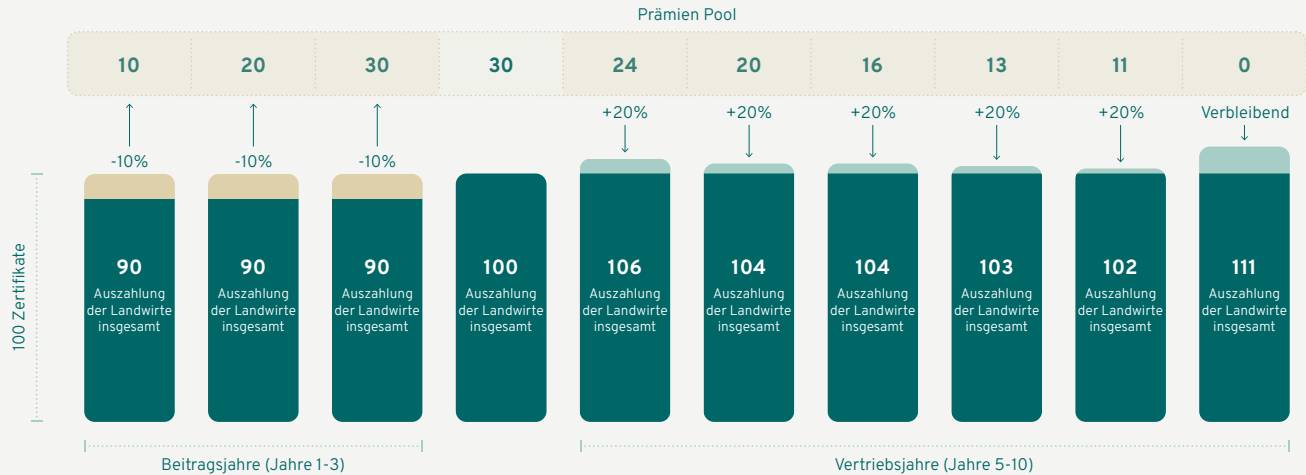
Prämien Pool

| 10 | 20 | 30 | 30 | 24 | 20 | 16 | 13 | 11 | 0 |
|---|---|---|---|---|---|---|---|---|---|

-10% -10% -10% +20% +20% +20% +20% +20% Verbleibend

100 Zertifikate

90 Auszahlung der Landwirte insgesamt

90 Auszahlung der Landwirte insgesamt

90 Auszahlung der Landwirte insgesamt

100 Auszahlung der Landwirte insgesamt

106 Auszahlung der Landwirte insgesamt

104 Auszahlung der Landwirte insgesamt

104 Auszahlung der Landwirte insgesamt

103 Auszahlung der Landwirte insgesamt

102 Auszahlung der Landwirte insgesamt

111 Auszahlung der Landwirte insgesamt

Beitragsjahre (Jahre 1-3)

Vertriebsjahre (Jahre 5-10)